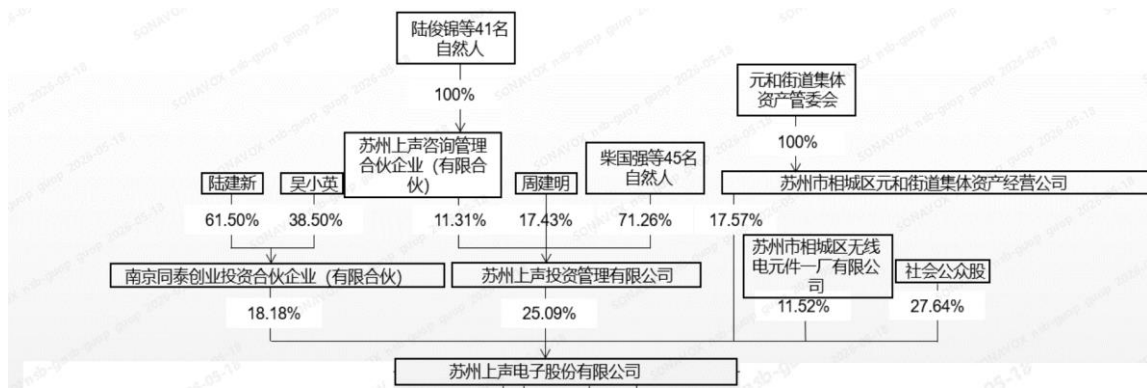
陆俊锦等41名自然人

100%

元和街道集体资产管委会

100%

苏州上声咨询管理合伙企业（有限合伙）

陆建新

吴小英

周建明

柴国强等45名自然人

苏州市相城区元和街道集体资产经营公司

61.50%

38.50%

11.31%

17.43%

71.26%

17.57%

苏州市相城区无线电元件一厂有限公司

社会公众股

南京同泰创业投资合伙企业（有限合伙）

苏州上声投资管理有限公司

18.18%

25.09%

11.52%

27.64%

苏州上声电子股份有限公司